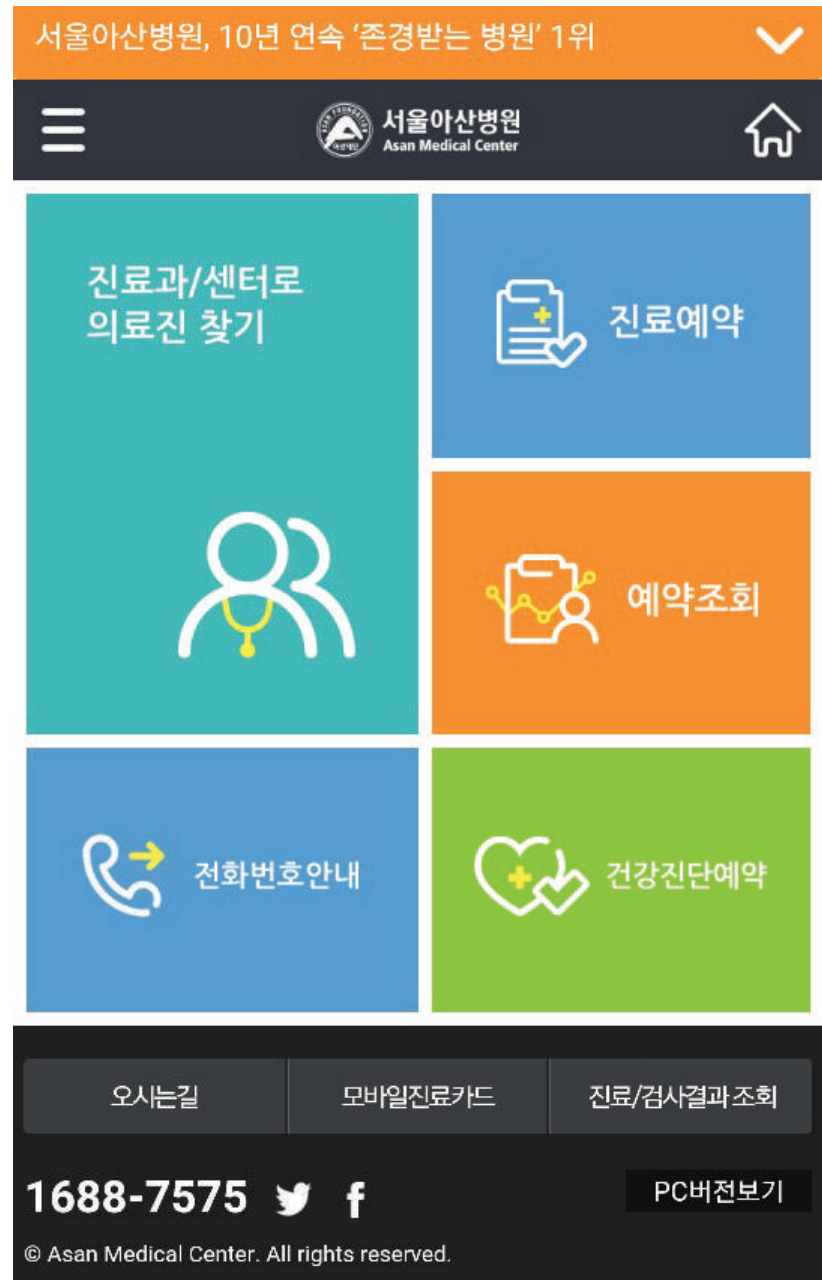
서울아산병원, 10년 연속 '존경받는 병원' 1위

서울아산병원
Asan Medical Center

진료과/센터로 의료진 찾기

진료예약

예약조회

전화번호안내

건강진단예약

오시는길

모바일진료카드

진료/검사결과 조회

1688-7575

PC버전보기

© Asan Medical Center. All rights reserved.